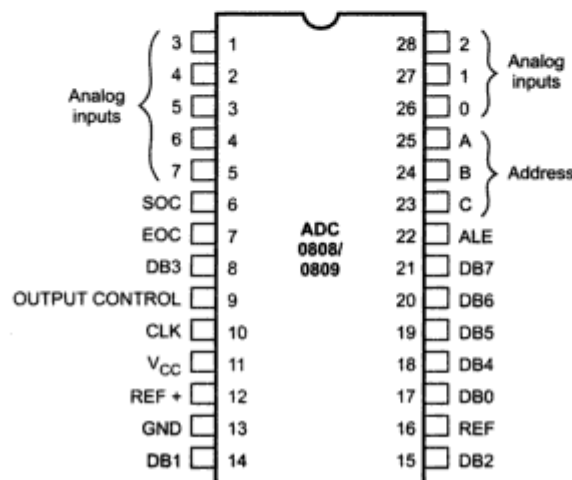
Analog inputs
3 1
4 2
5 3
6 4
7 5
SOC 6
EOC 7
DB3 8
OUTPUT CONTROL 9
CLK 10
$V_{CC}$ 11
REF + 12
GND 13
DB1 14

ADC 0808/ 0809

28 2
27 1
26 0
Analog inputs
25 A
24 B
23 C
Address
22 ALE
21 DB7
20 DB6
19 DB5
18 DB4
17 DB0
16 REF
15 DB2